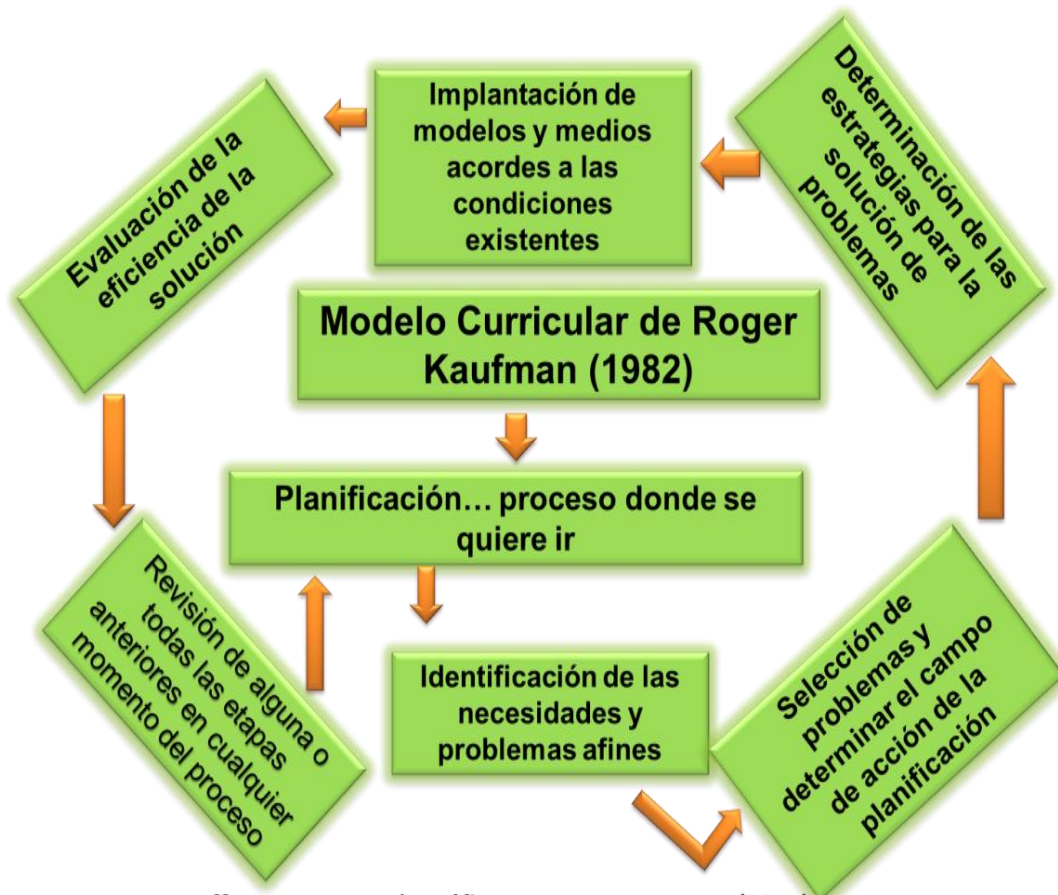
Modelo Curricular de Roger Kaufman (1982)

Planificación… proceso donde se quiere ir

Identificación de las necesidades y problemas afines

Selección de problemas y determinar el campo de acción de la planificación

Determinación de las estrategias para la solución de problemas

Implantación de modelos y medios acordes a las condiciones existentes

Evaluación de la eficiencia de la solución

Revisión de alguna o todas las etapas anteriores en cualquier momento del proceso